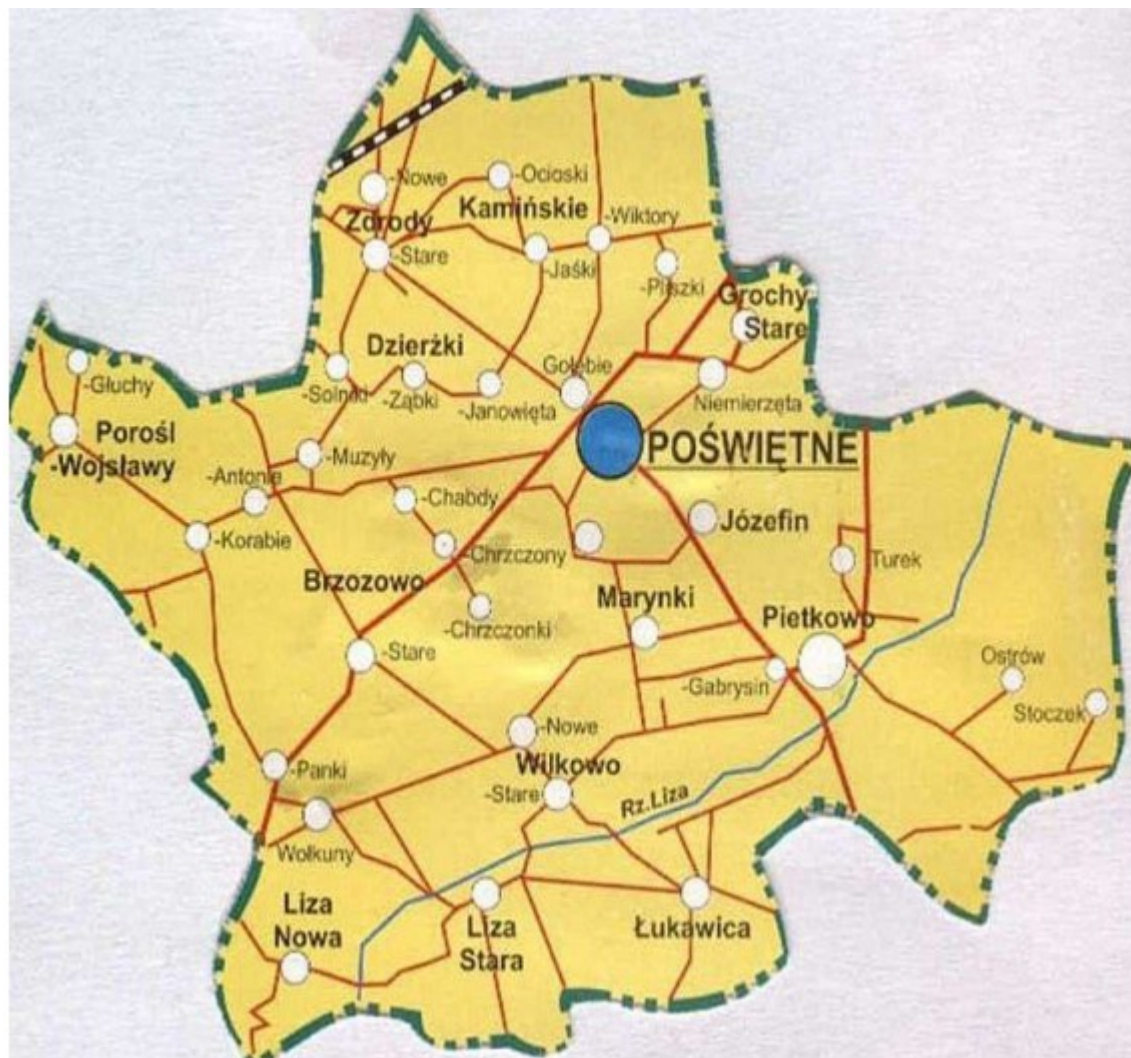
-Nowe
-Ocioski
Zdrody
Kamińskie
-Wiktory
-Stare
-Jaśki
-Pliszki
Grochy
Stare
Dzierżki
Gołębie
-Głuchy
-Solniki
-Ząbki
-Janowięta
Niemierzęta
Porośl
-Wojsławy
POŚWIĘTNE
-Muzyły
-Antonie
-Chabdy
Józefin
-Korabie
-Chrzczony
Turek
Brzozowo
Marynki
-Chrzczonki
Pietkowo
-Stare
Ostrów
-Gabrysin
Stoczek
-Nowe
Wilkowo
-Panki
-Stare
Rz.Liza
Wolkuny
Liza
Nowa
Liza
Stara
Łukawica